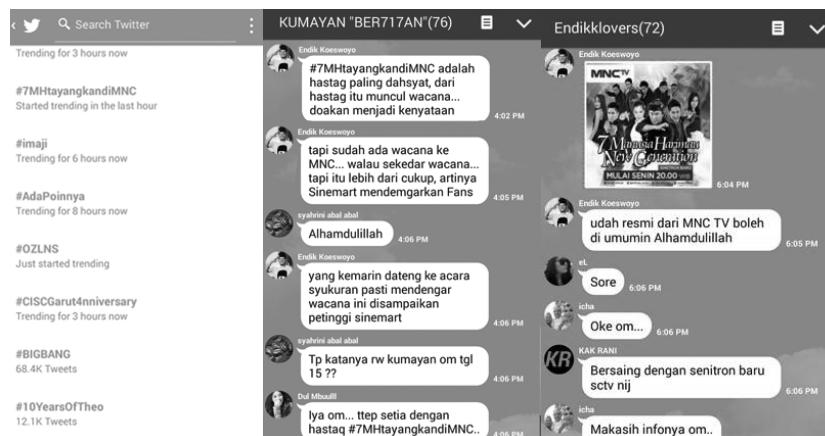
Search Twitter

Trending for 3 hours now

#7MHtayangkandiMNC
Started trending in the last hour

#imaji
Trending for 6 hours now

#AdaPoinnya
Trending for 8 hours now

#OZLNS
Just started trending

#CISCGarut4nniversary
Trending for 3 hours now

#BIGBANG
68.4K Tweets

#10YearsOfTheo
12.1K Tweets

KUMAYAN "BER717AN"(76)

Endik Koeswoyo
#7MHtayangkandiMNC adalah hastag paling dahsyat, dari hastag itu muncul wacana... doakan menjadi kenyataan
4:02 PM

Endik Koeswoyo
tapi sudah ada wacana ke MNC... walau sekedar wacana... tapi itu lebih dari cukup, artinya Sinemart mendemgarkan Fans
4:05 PM

syahrini abal abal
Alhamdulillah
4:06 PM

Endik Koeswoyo
yang kemarin dateng ke acara syukuran pasti mendengar wacana ini disampaikan petinggi sinemart
4:06 PM

syahrini abal abal
Tp katanya rw kumayan om tgl 15 ??
4:06 PM

Dul Mbuulll
Iya om... ttep setia dengan hastaq #7MHtayangkandiMNC..
4:06 PM

Endikklovers(72)

Endik Koeswoyo
MNCTV
7 Manusia Harimau New Generation
MULAI SENIN 20.00
6:04 PM

Endik Koeswoyo
udah resmi dari MNC TV boleh di umumin Alhamdulillah
6:05 PM

eL
Sore
6:06 PM

icha
Oke om...
6:06 PM

KAK RANI
KR
Bersaing dengan senitron baru sctv nij
6:06 PM

icha
Makasih infonya om..